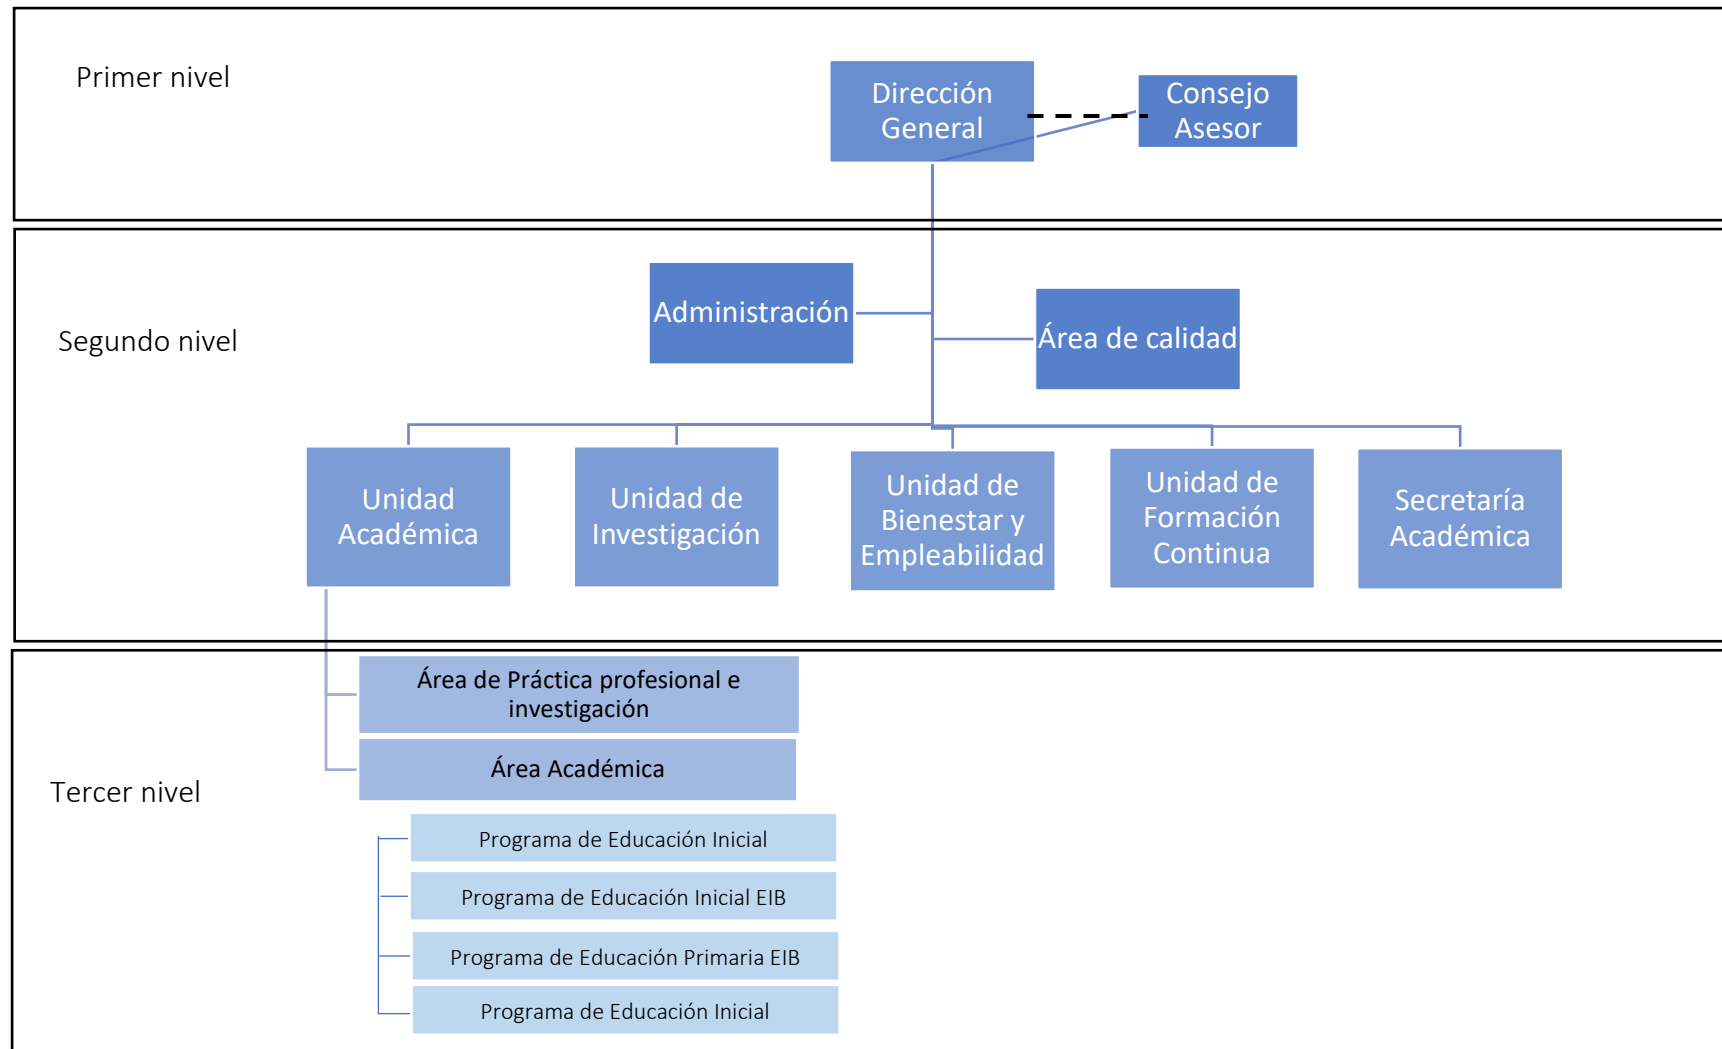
Primer nivel

Dirección General

Consejo Asesor

Segundo nivel

Administración

Área de calidad

Unidad Académica

Unidad de Investigación

Unidad de Bienestar y Empleabilidad

Unidad de Formación Continua

Secretaría Académica

Tercer nivel

Área de Práctica profesional e investigación

Área Académica

Programa de Educación Inicial

Programa de Educación Inicial EIB

Programa de Educación Primaria EIB

Programa de Educación Inicial